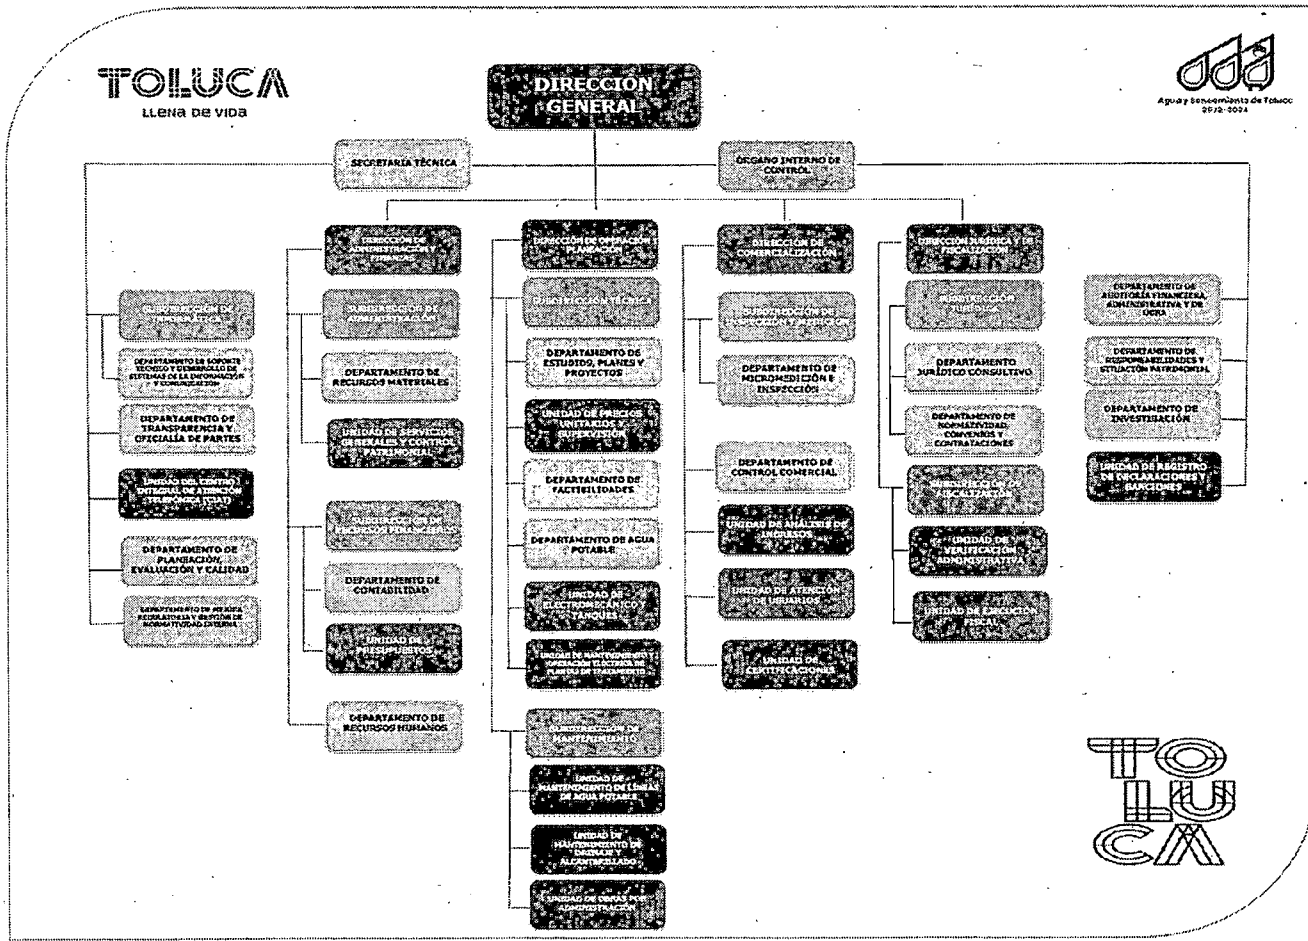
TOLUCA
LLENA DE VIDA

Agua y Saneamiento de Toluca 2022-2024

DIRECCIÓN GENERAL

SECRETARÍA TÉCNICA

ÓRGANO INTERNO DE CONTROL

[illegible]

DEPARTAMENTO DE SOPORTE TÉCNICO Y DESARROLLO DE SISTEMAS DE LA INFORMACIÓN Y COMUNICACIÓN

DEPARTAMENTO DE TRANSPARENCIA Y OFICIALÍA DE PARTES

UNIDAD DEL CENTRO INTEGRAL DE ATENCIÓN TELEFÓNICA (CIAT)

DEPARTAMENTO DE PLANEACIÓN, EVALUACIÓN Y CALIDAD

DEPARTAMENTO DE MEJORA REGULATORIA Y GESTIÓN DE NORMATIVIDAD INTERNA

DIRECCIÓN DE ADMINISTRACIÓN Y FINANZAS

SUBDIRECCIÓN DE ADMINISTRACIÓN

DEPARTAMENTO DE RECURSOS MATERIALES

UNIDAD DE SERVICIOS GENERALES Y CONTROL PATRIMONIAL

SUBDIRECCIÓN DE RECURSOS FINANCIEROS

DEPARTAMENTO DE CONTABILIDAD

UNIDAD DE PRESUPUESTOS

DEPARTAMENTO DE RECURSOS HUMANOS

DIRECCIÓN DE OPERACIÓN Y PLANEACIÓN

SUBDIRECCIÓN TÉCNICA

DEPARTAMENTO DE ESTUDIOS, PLANES Y PROYECTOS

UNIDAD DE PRECIOS UNITARIOS Y SUPERVISIÓN

DEPARTAMENTO DE FACTIBILIDADES

DEPARTAMENTO DE AGUA POTABLE

UNIDAD DE ELECTROMECÁNICO Y TANQUES

UNIDAD DE MANTENIMIENTO Y OPERACIÓN ELÉCTRICA DE PLANTAS DE TRATAMIENTO

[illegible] MANTENIMIENTO

UNIDAD DE MANTENIMIENTO DE LÍNEAS DE AGUA POTABLE

UNIDAD DE MANTENIMIENTO DE DRENAJE Y ALCANTARILLADO

UNIDAD DE OBRAS POR ADMINISTRACIÓN

DIRECCIÓN DE COMERCIALIZACIÓN

SUBDIRECCIÓN DE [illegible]

DEPARTAMENTO DE MICROMEDICIÓN E INSPECCIÓN

DEPARTAMENTO DE CONTROL COMERCIAL

UNIDAD DE ANÁLISIS DE INGRESOS

UNIDAD DE ATENCIÓN DE USUARIOS

UNIDAD DE CERTIFICACIONES

DIRECCIÓN JURÍDICA Y DE FISCALIZACIÓN

SUBDIRECCIÓN JURÍDICA

DEPARTAMENTO JURÍDICO CONSULTIVO

DEPARTAMENTO DE NORMATIVIDAD, CONVENIOS Y CONTRATACIONES

SUBDIRECCIÓN DE FISCALIZACIÓN

UNIDAD DE VERIFICACIÓN ADMINISTRATIVA

UNIDAD DE EJECUCIÓN FISCAL

DEPARTAMENTO DE AUDITORÍA FINANCIERA, ADMINISTRATIVA Y DE OBRA

DEPARTAMENTO DE RESPONSABILIDADES Y SITUACIÓN PATRIMONIAL

DEPARTAMENTO DE INVESTIGACIÓN

UNIDAD DE REGISTRO DE DECLARACIONES Y SANCIONES

TO
LU
CA